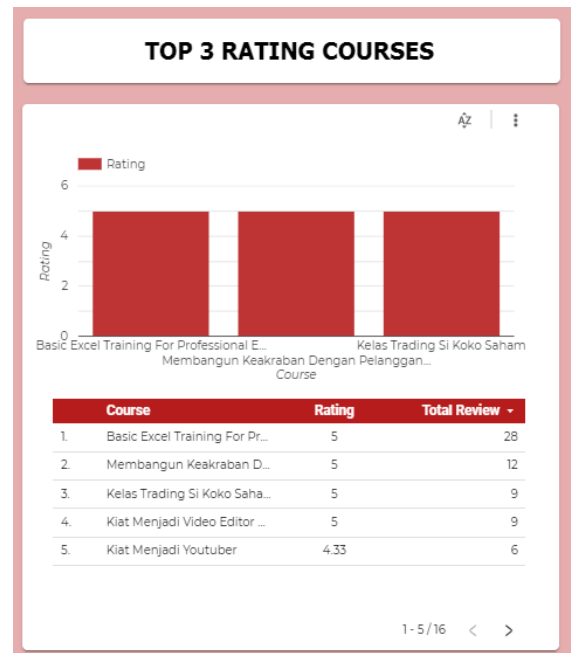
TOP 3 RATING COURSES

Rating

6
4
2
0

Rating

Basic Excel Training For Professional E...
Membangun Keakraban Dengan Pelanggan...
Kelas Trading Si Koko Saham

Course

| | Course | Rating | Total Review ▾ |
|---|---|---|---|
| 1. | Basic Excel Training For Pr... | 5 | 28 |
| 2. | Membangun Keakraban D... | 5 | 12 |
| 3. | Kelas Trading Si Koko Saha... | 5 | 9 |
| 4. | Kiat Menjadi Video Editor ... | 5 | 9 |
| 5. | Kiat Menjadi Youtuber | 4.33 | 6 |

1 - 5 / 16 < >